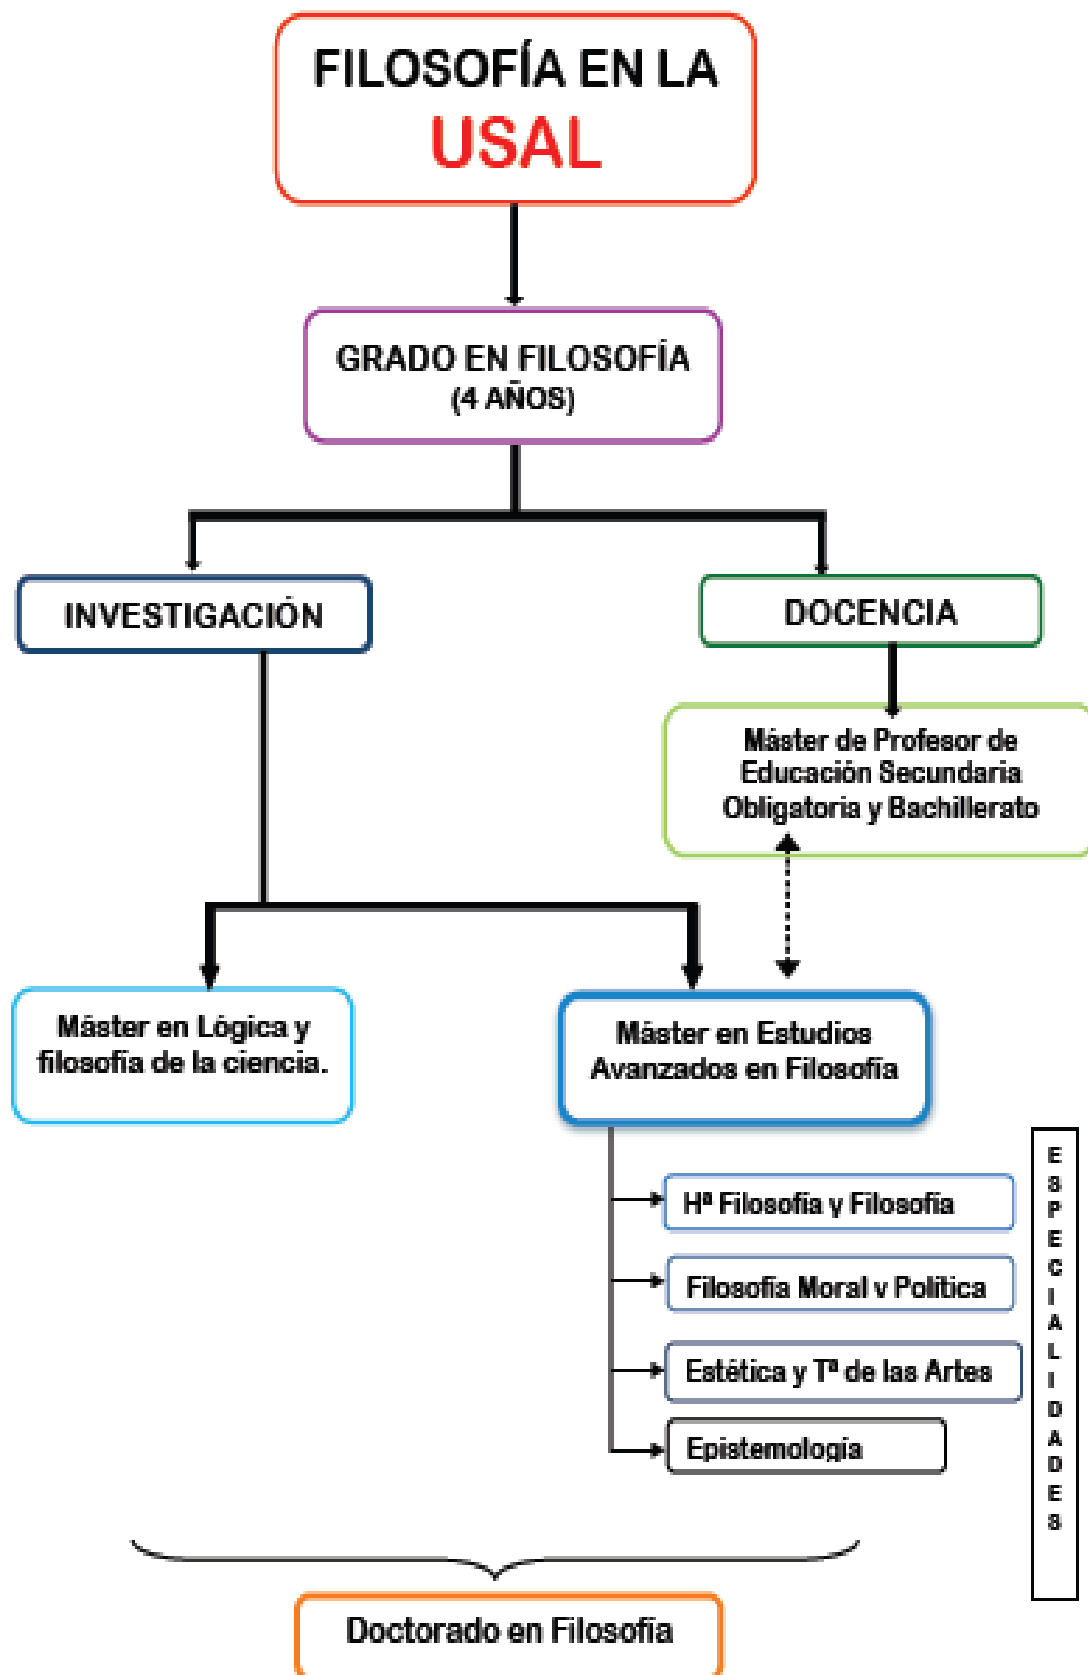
FILOSOFÍA EN LA
USAL

GRADO EN FILOSOFÍA
(4 AÑOS)

INVESTIGACIÓN

DOCENCIA

Máster de Profesor de Educación Secundaria Obligatoria y Bachillerato

Máster en Lógica y filosofía de la ciencia.

Máster en Estudios Avanzados en Filosofía

Hª Filosofía y Filosofía

Filosofía Moral y Política

Estética y Tª de las Artes

Epistemología

ESPECIALIDADES

Doctorado en Filosofía